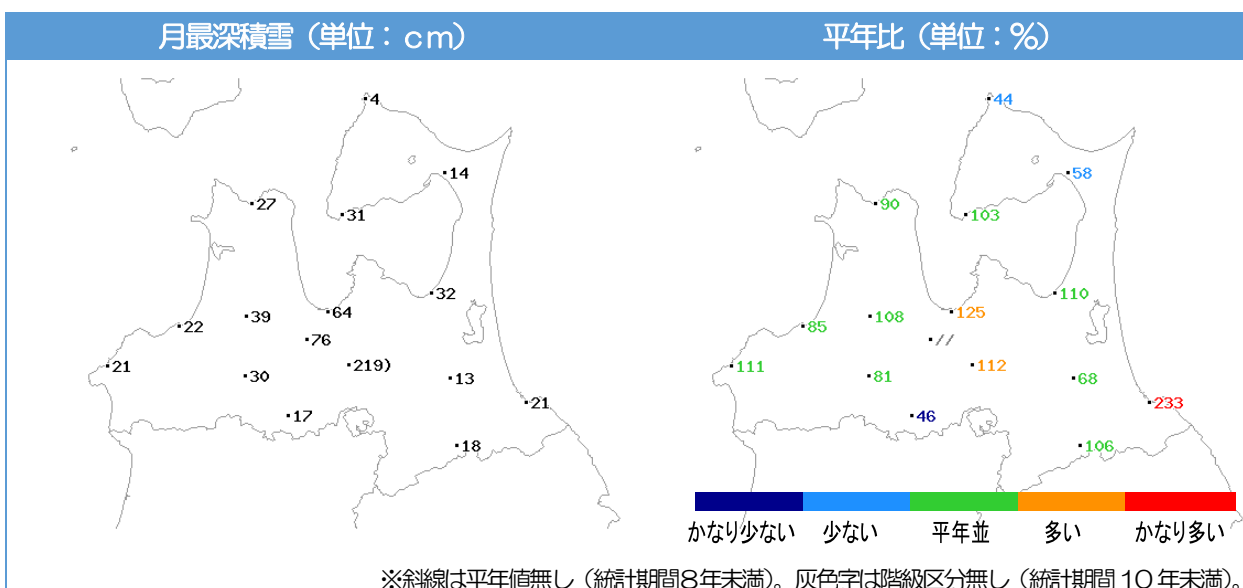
月最深積雪（単位：cm）

4
14
27
31
32
64
22
39
76
21
30
219)
13
21
17
18

平年比（単位：%）

44
58
90
103
125
110
85
108
//
111
81
112
68
233
46
106

かなり少ない　少ない　平年並　多い　かなり多い

※斜線は平年値無し（統計期間8年未満）。灰色字は階級区分無し（統計期間10年未満）。